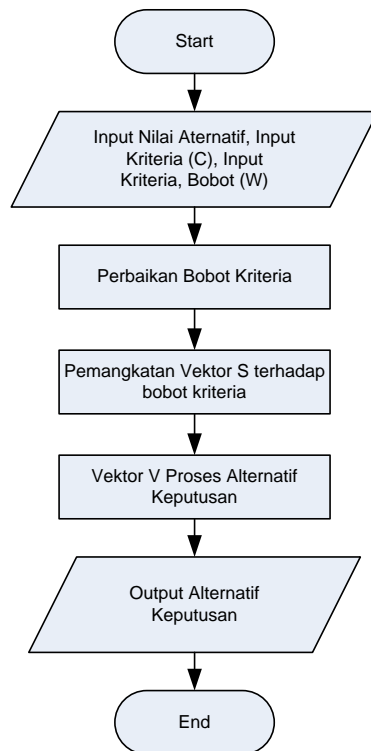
Start

Input Nilai Aternatif, Input Kriteria (C), Input Kriteria, Bobot (W)

Perbaikan Bobot Kriteria

Pemangkatan Vektor S terhadap bobot kriteria

Vektor V Proses Alternatif Keputusan

Output Alternatif Keputusan

End